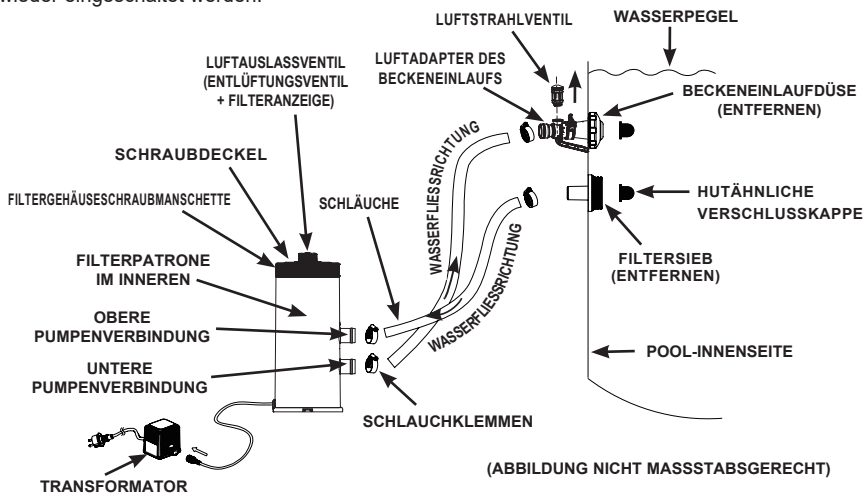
wieder eingeschaltet werden.

LUFTSTRAHLVENTIL

WASSERPEGEL

LUFTAUSLASSVENTIL (ENTLÜFTUNGSVENTIL + FILTERANZEIGE)

LUFTADAPTER DES BECKENEINLAUFS

BECKENEINLAUFDÜSE (ENTFERNEN)

SCHRAUBDECKEL

WASSERFLIESSRICHTUNG

FILTERGEHÄUSESCHRAUBMANSCHETTE

SCHLÄUCHE

HUTÄHNLICHE VERSCHLUSSKAPPE

WASSERFLIESSRICHTUNG

FILTERPATRONE IM INNEREN

FILTERSIEB (ENTFERNEN)

OBERE PUMPENVERBINDUNG

WASSERFLIESSRICHTUNG

UNTERE PUMPENVERBINDUNG

POOL-INNENSEITE

SCHLAUCHKLEMMEN

TRANSFORMATOR

(ABBILDUNG NICHT MASSSTABSGERECHT)